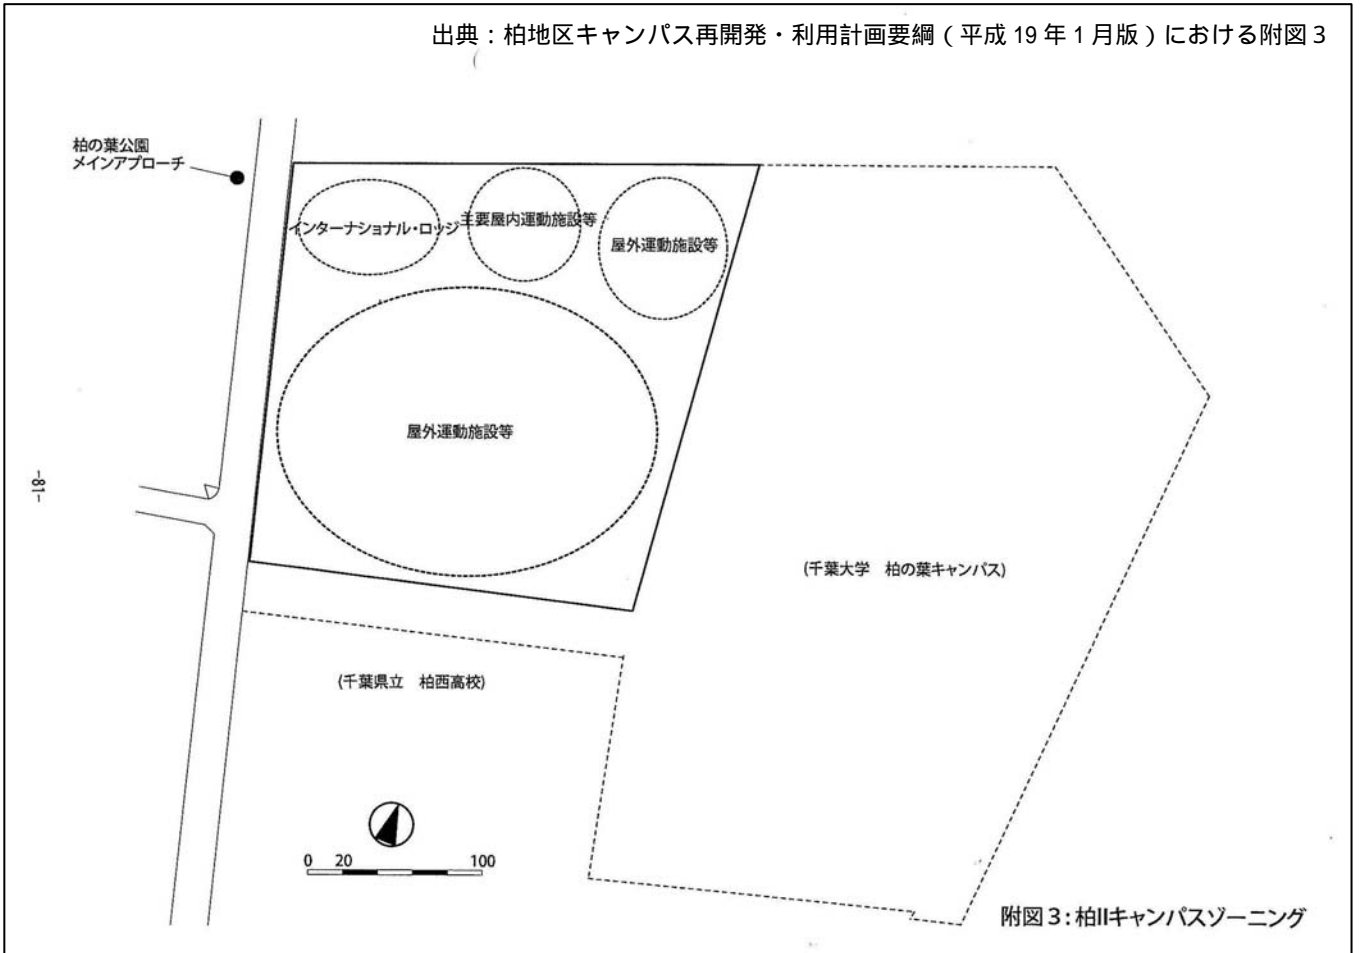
出典：柏地区キャンパス再開発・利用計画要綱（平成 19 年 1 月版）における附図 3

柏の葉公園
メインアプローチ

インターナショナル・ロッジ

主要屋内運動施設等

屋外運動施設等

屋外運動施設等

-81-

(千葉大学　柏の葉キャンパス)

(千葉県立　柏西高校)

0　20　100

附図 3：柏IIキャンパスゾーニング